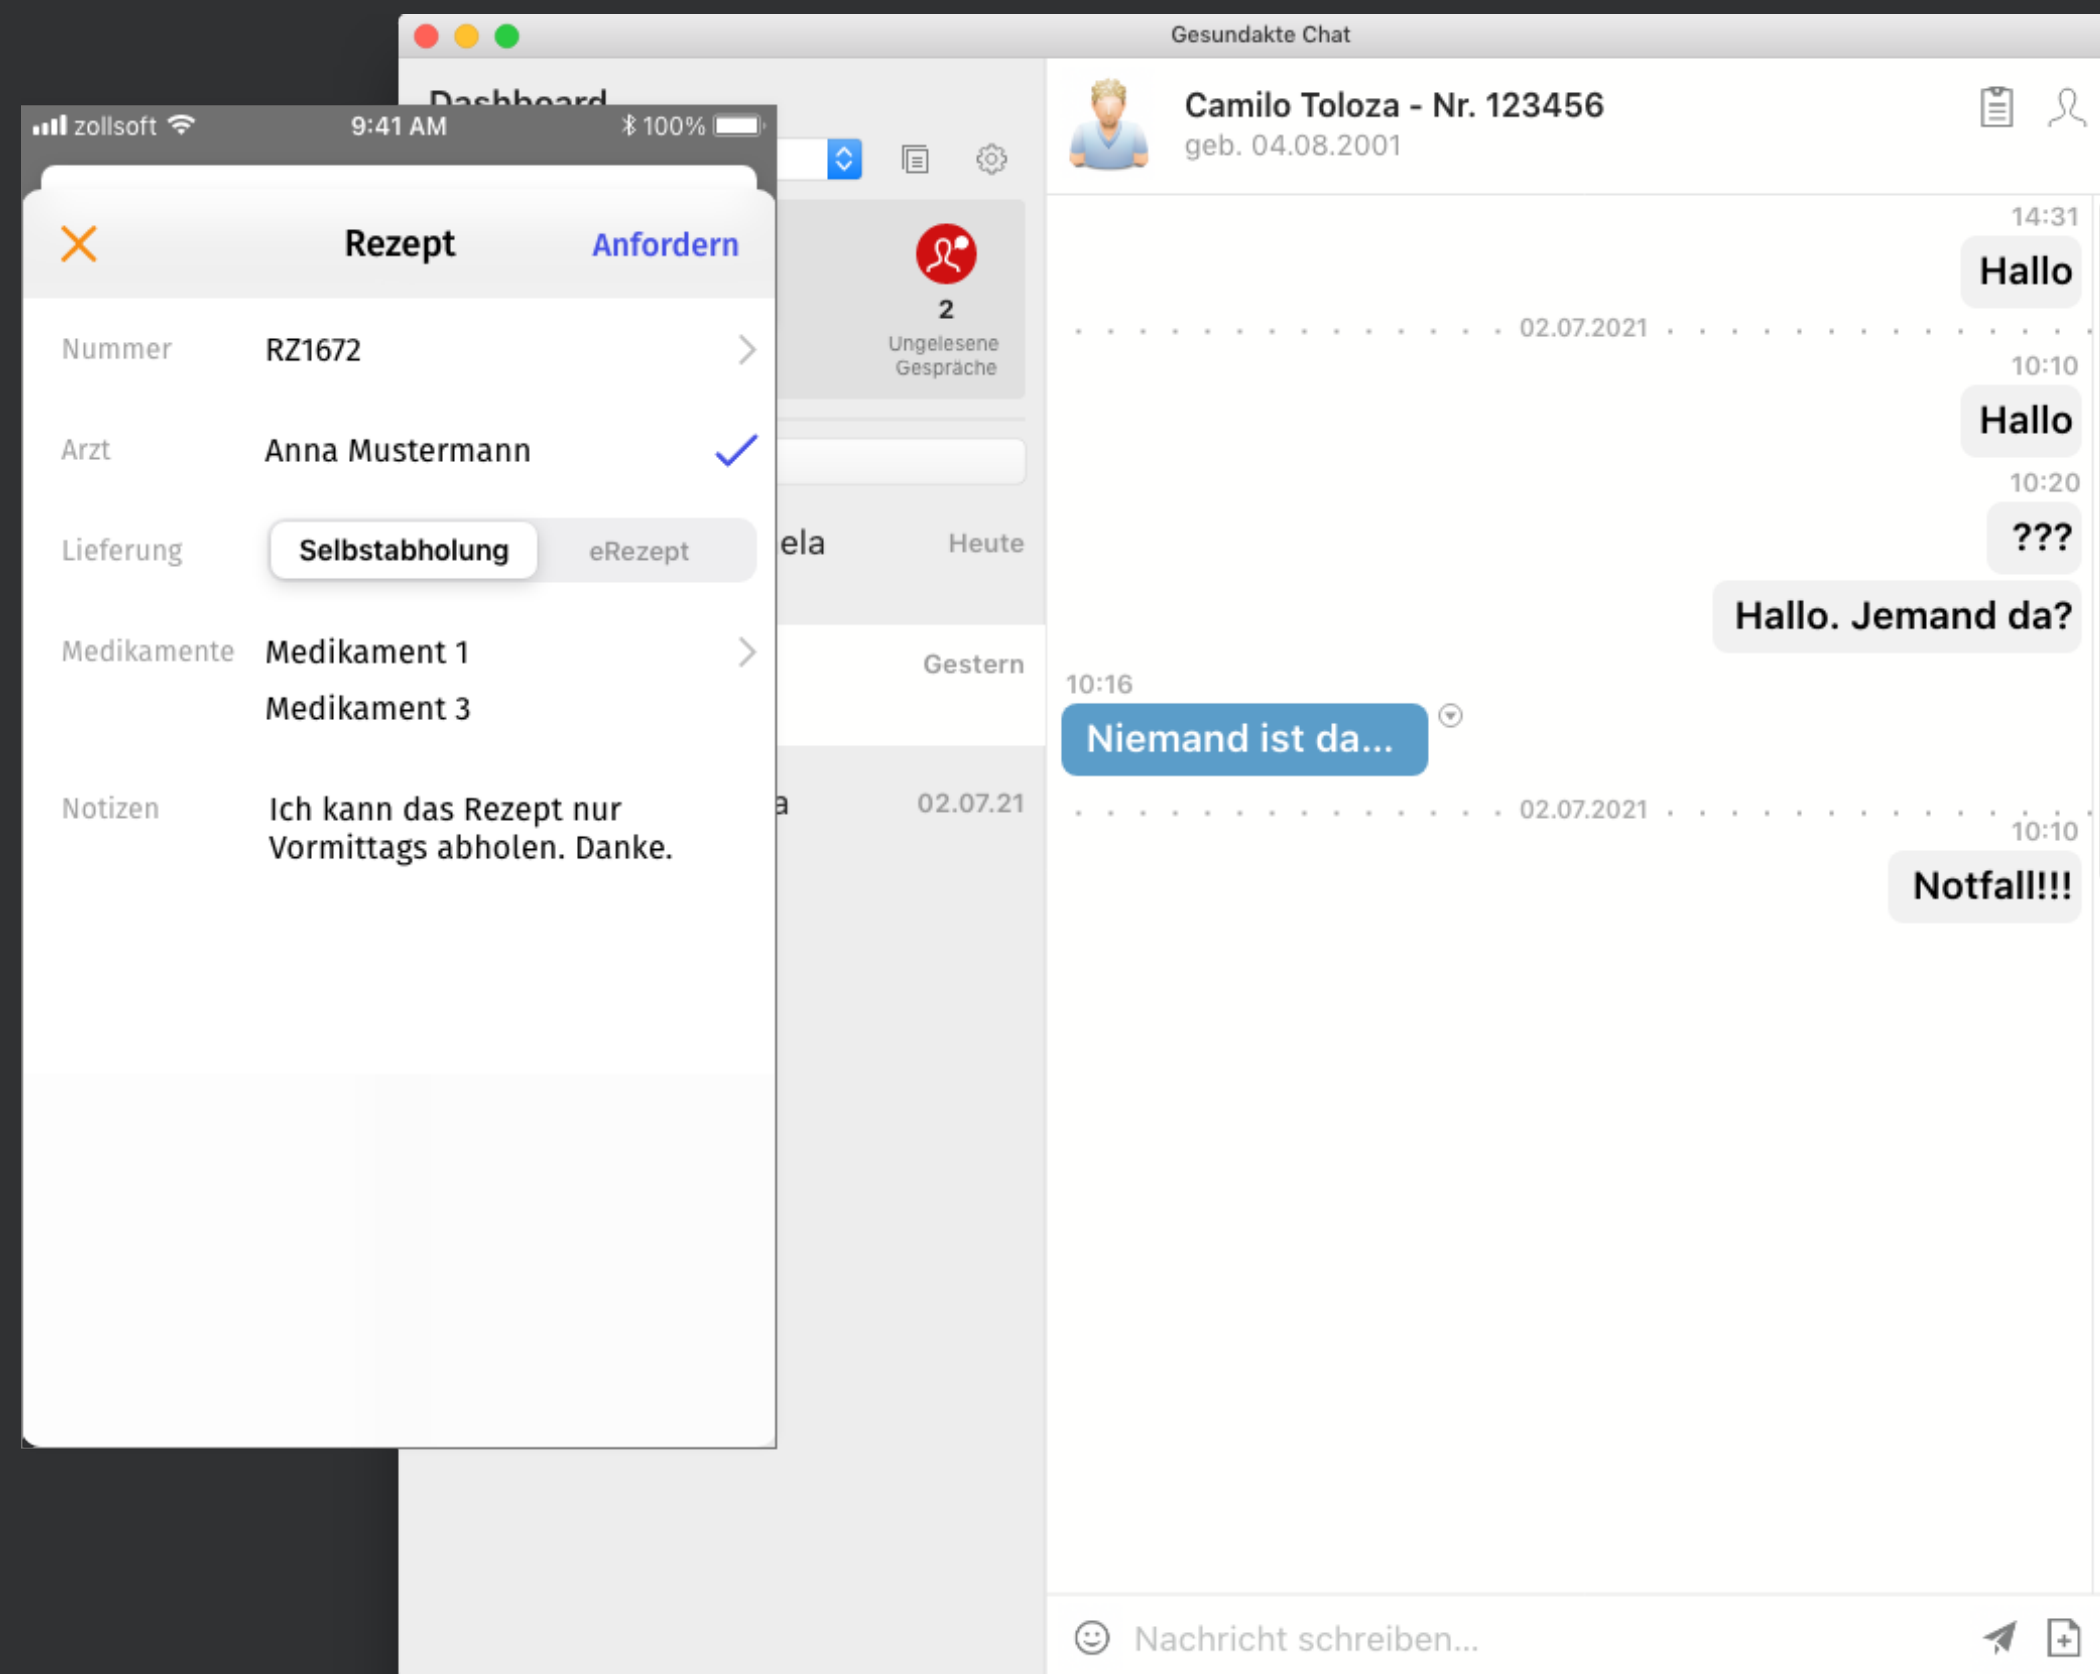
zollsoft 9:41 AM 100%

Rezept Anfordern

Nummer RZ1672

Arzt Anna Mustermann

Lieferung Selbstabholung eRezept

Medikamente Medikament 1
Medikament 3

Notizen Ich kann das Rezept nur Vormittags abholen. Danke.

Gesundakte Chat

Dashboard

2
Ungelesene Gespräche

ela Heute

Gestern

a 02.07.21

Camilo Toloza - Nr. 123456
geb. 04.08.2001

14:31
Hallo

02.07.2021

10:10
Hallo

10:20
???

Hallo. Jemand da?

10:16
Niemand ist da...

02.07.2021

10:10
Notfall!!!

Nachricht schreiben...